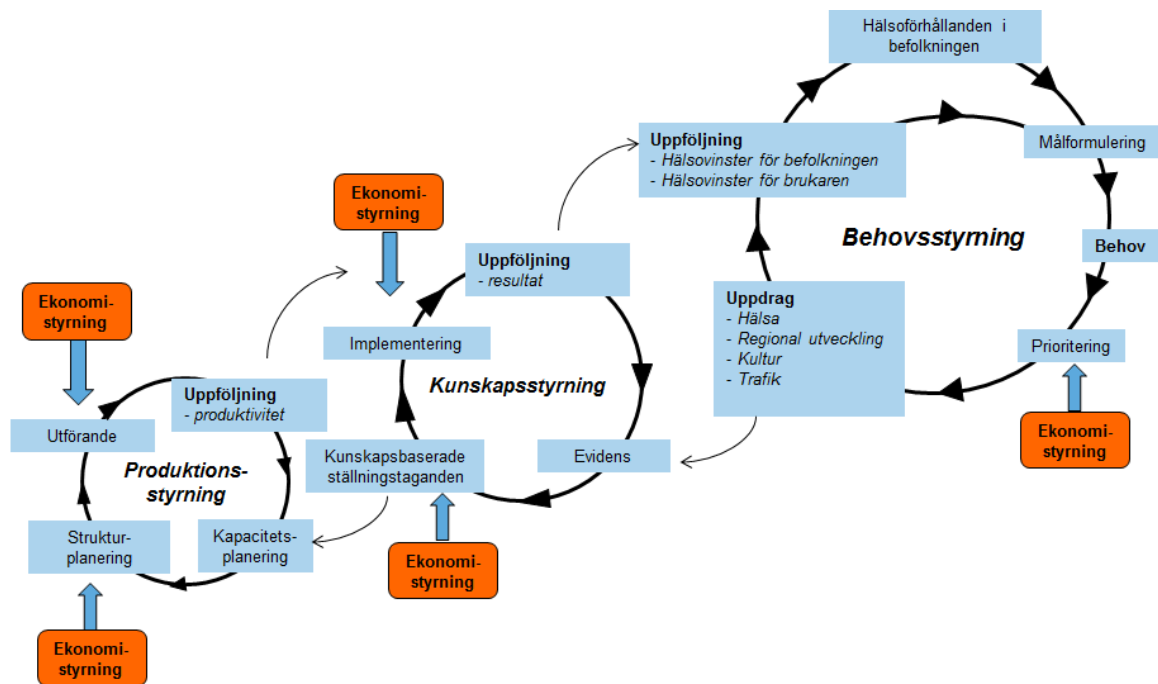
Hälsoförhållanden i befolkningen

Målformulering

Uppföljning
- Hälsovinster för befolkningen
- Hälsovinster för brukaren

Behovsstyrning

Behov

Prioritering

Ekonomi-
styrning

Uppdrag
- Hälsa
- Regional utveckling
- Kultur
- Trafik

Ekonomi-
styrning

Uppföljning
- resultat

Implementering

Kunskapsstyrning

Evidens

Kunskapsbaserade ställningstaganden

Ekonomi-
styrning

Ekonomi-
styrning

Uppföljning
- produktivitet

Utförande

Produktions-
styrning

Struktur-
planering

Kapacitets-
planering

Ekonomi-
styrning